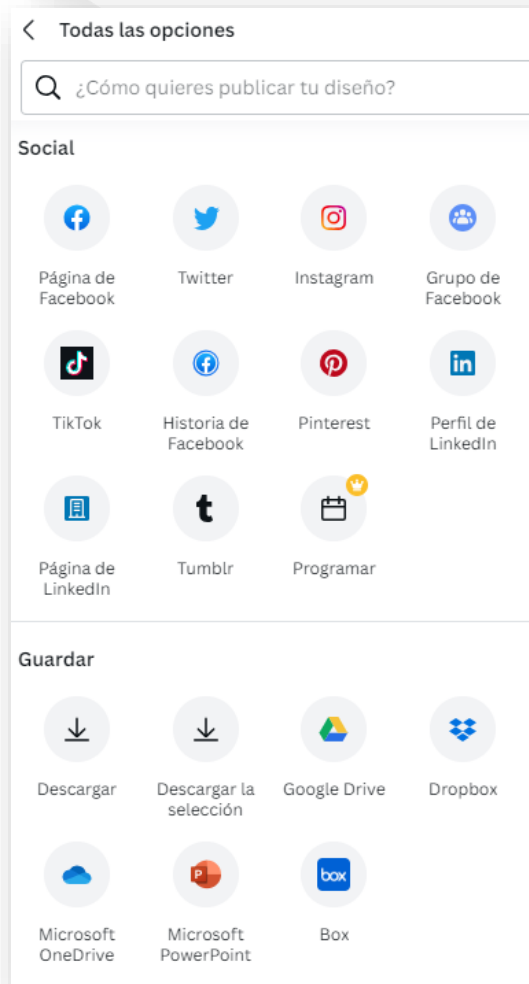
Todas las opciones

¿Cómo quieres publicar tu diseño?

Social

Página de Facebook

Twitter

Instagram

Grupo de Facebook

TikTok

Historia de Facebook

Pinterest

Perfil de LinkedIn

Página de LinkedIn

Tumblr

Programar

Guardar

Descargar

Descargar la selección

Google Drive

Dropbox

Microsoft OneDrive

Microsoft PowerPoint

Box